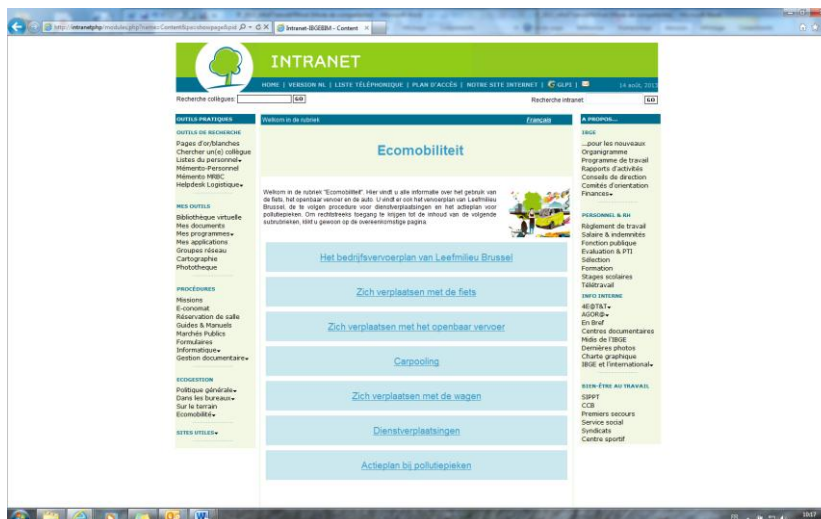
http://intranetphp/modules.php?name=Content&pa=showpage&pid

Intranet-IBGEBIM - Content

INTRANET

HOME | VERSION NL | LISTE TÉLÉPHONIQUE | PLAN D'ACCÈS | NOTRE SITE INTERNET | GLPI |

14 août, 2013

Recherche collègues: GO

Recherche intranet GO

OUTILS PRATIQUES

OUTILS DE RECHERCHE

Pages d'or/blanches
Chercher un(e) collègue
Listes du personnel
Mémento-Personnel
Mémento MRBC
Helpdesk Logistique

MES OUTILS

Bibliothèque virtuelle
Mes documents
Mes programmes
Mes applications
Groupes réseau
Cartographie
Photothèque

PROCÉDURES

Missions
E-conomat
Réservation de salle
Guides & Manuels
Marchés Publics
Formulaires
Informatique
Gestion documentaire

ECOGESTION

Politique générale
Dans les bureaux
Sur le terrain
Ecomobilité

SITES UTILES

Welkom in de rubriek

Français

Ecomobiliteit

Welkom in de rubriek "Ecomobiliteit". Hier vindt u alle informatie over het gebruik van de fiets, het openbaar vervoer en de auto. U vindt er ook het vervoerplan van Leefmilieu Brussel, de te volgen procedure voor dienstverplaatsingen en het actieplan voor pollutiepieken. Om rechtstreeks toegang te krijgen tot de inhoud van de volgende subrubrieken, klikt u gewoon op de overeenkomstige pagina.

Het bedrijfsvervoerplan van Leefmilieu Brussel

Zich verplaatsen met de fiets

Zich verplaatsen met het openbaar vervoer

Carpooling

Zich verplaatsen met de wagen

Dienstverplaatsingen

Actieplan bij pollutiepieken

A PROPOS...

IBGE

...pour les nouveaux
Organigramme
Programme de travail
Rapports d'activités
Conseils de direction
Comités d'orientation
Finances

PERSONNEL & RH

Règlement de travail
Salaire & indemnités
Fonction publique
Evaluation & PTI
Sélection
Formation
Stages scolaires
Télétravail

INFO INTERNE

4E@T&T
AGOR@
En Bref
Centres documentaires
Midis de l'IBGE
Dernières photos
Charte graphique
IBGE et l'international

BIEN-ÊTRE AU TRAVAIL

SIPPT
CCB
Premiers secours
Service social
Syndicats
Centre sportif

10:17